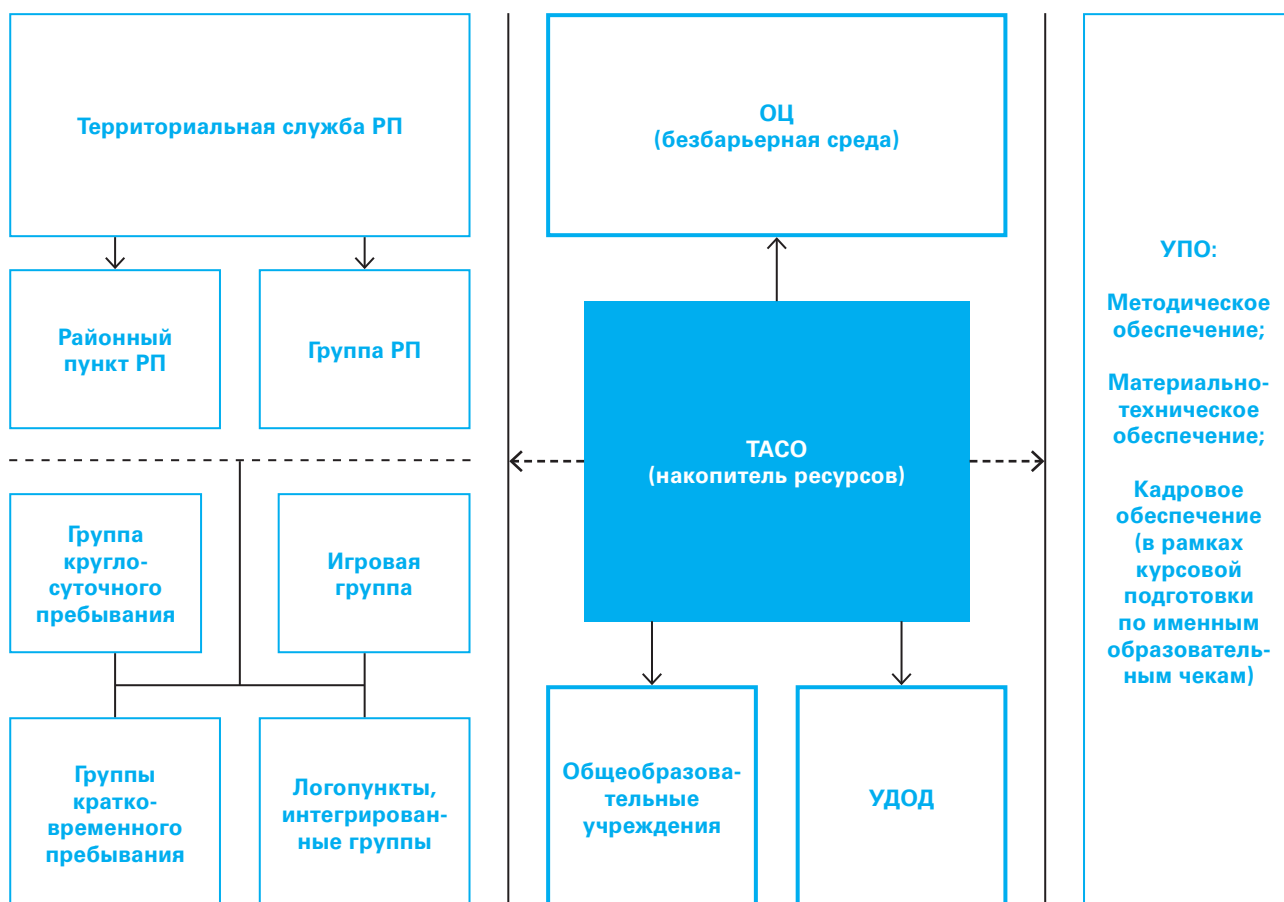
Территориальная служба РП

Районный пункт РП

Группа РП

Группа круглосуточного пребывания

Игровая группа

Группы кратковременного пребывания

Логопункты, интегрированные группы

ОЦ
(безбарьерная среда)

ТАСО
(накопитель ресурсов)

Общеобразовательные учреждения

УДОД

УПО:

Методическое обеспечение;

Материально-техническое обеспечение;

Кадровое обеспечение (в рамках курсовой подготовки по именным образовательным чекам)